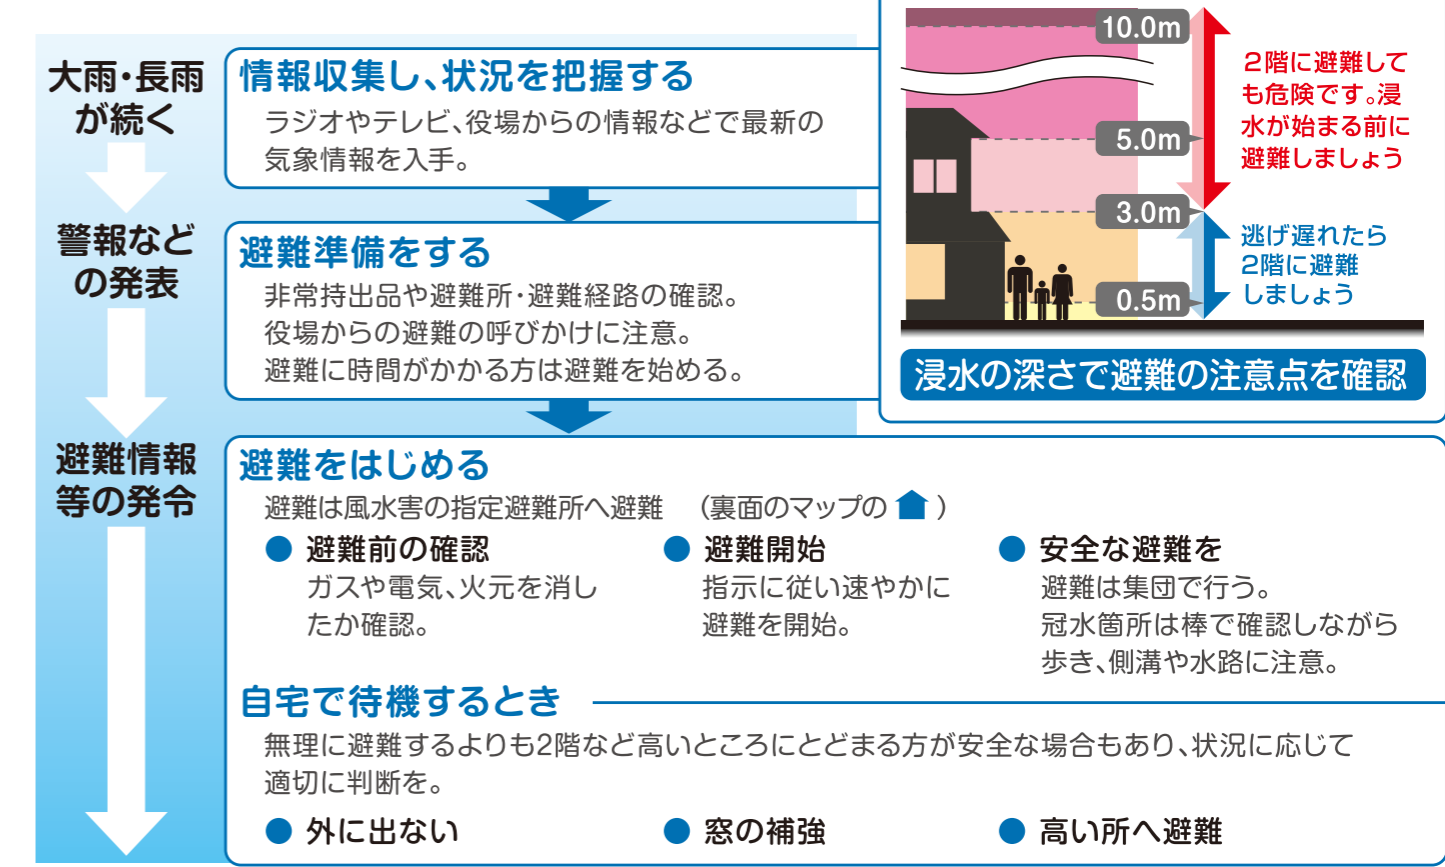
大雨・長雨が続く

情報収集し、状況を把握する
ラジオやテレビ、役場からの情報などで最新の気象情報を入手。

10.0m
5.0m
3.0m
0.5m

２階に避難しても危険です。浸水が始まる前に避難しましょう

逃げ遅れたら2階に避難しましょう

浸水の深さで避難の注意点を確認

警報などの発表

避難準備をする
非常持出品や避難所・避難経路の確認。
役場からの避難の呼びかけに注意。
避難に時間がかかる方は避難を始める。

避難情報等の発令

避難をはじめる
避難は風水害の指定避難所へ避難　（裏面のマップの　）

● 避難前の確認
ガスや電気、火元を消したか確認。

● 避難開始
指示に従い速やかに避難を開始。

● 安全な避難を
避難は集団で行う。
冠水箇所は棒で確認しながら歩き、側溝や水路に注意。

自宅で待機するとき
無理に避難するよりも2階など高いところにとどまる方が安全な場合もあり、状況に応じて適切に判断を。

● 外に出ない
● 窓の補強
● 高い所へ避難